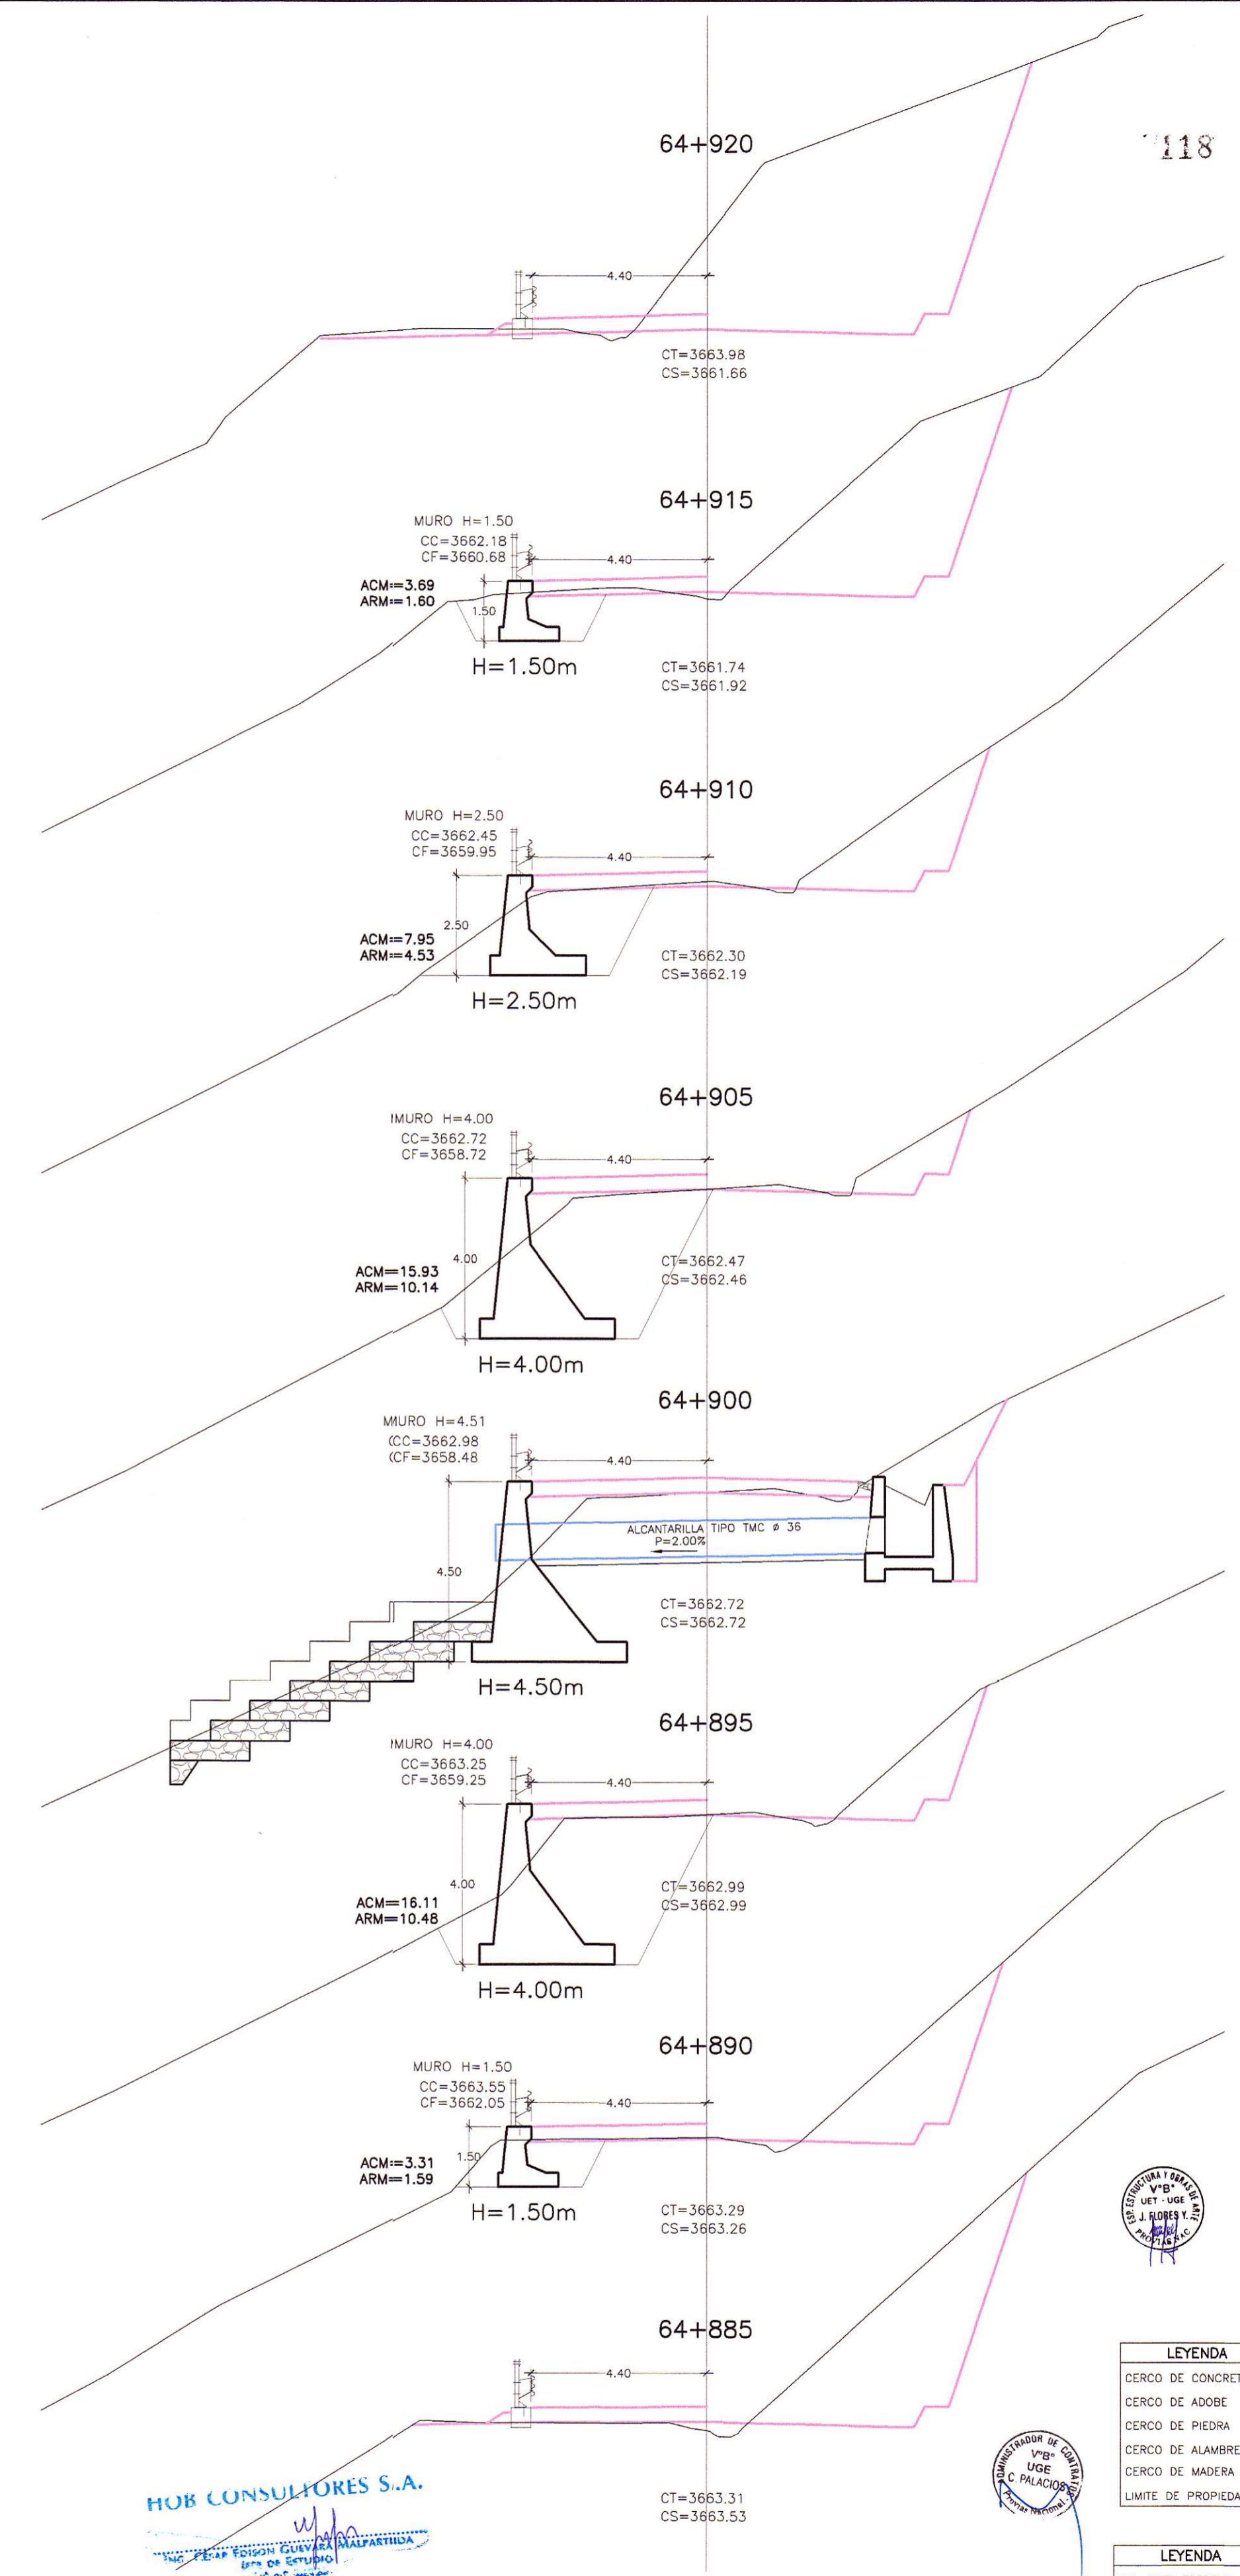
118

64+920

4.40

CT=3663.98
CS=3661.66

64+915

MURO H=1.50
CC=3662.18
CF=3660.68

4.40

ACM:=3.69
ARM:=1.60

1.50

H=1.50m

CT=3661.74
CS=3661.92

64+910

MURO H=2.50
CC=3662.45
CF=3659.95

4.40

2.50

ACM:=7.95
ARM:=4.53

CT=3662.30
CS=3662.19

H=2.50m

64+905

IMURO H=4.00
CC=3662.72
CF=3658.72

4.40

4.00

ACM:=15.93
ARM:=10.14

CT=3662.47
CS=3662.46

H=4.00m

64+900

MURO H=4.51
(CC=3662.98
(CF=3658.48

4.40

4.50

ALCANTARILLA TIPO TMC ø 36
P=2.00%

CT=3662.72
CS=3662.72

H=4.50m

64+895

IMURO H=4.00
CC=3663.25
CF=3659.25

4.40

4.00

ACM:=16.11
ARM:=10.48

CT=3662.99
CS=3662.99

H=4.00m

64+890

MURO H=1.50
CC=3663.55
CF=3662.05

4.40

1.50

ACM:=3.31
ARM:=1.59

H=1.50m

CT=3663.29
CS=3663.26

ESP. ESTRUCTURA Y OBRAS DE ARTE
V°B°
UET - UGE
J. FLORES Y.
PROVIAS NAC.

64+885

4.40

LEYENDA
CERCO DE CONCRET
CERCO DE ADOBE
CERCO DE PIEDRA
CERCO DE ALAMBRE
CERCO DE MADERA
LIMITE DE PROPIEDA

ADMINISTRADOR DE CONTRATOS
V°B°
UGE
C. PALACIOS
Provias Nacional

HOB CONSULTORES S.A.

ING. CESAR EDISON GUEVARA MALPARTIDA
JEFE DE ESTUDIO

CT=3663.31
CS=3663.53

LEYENDA